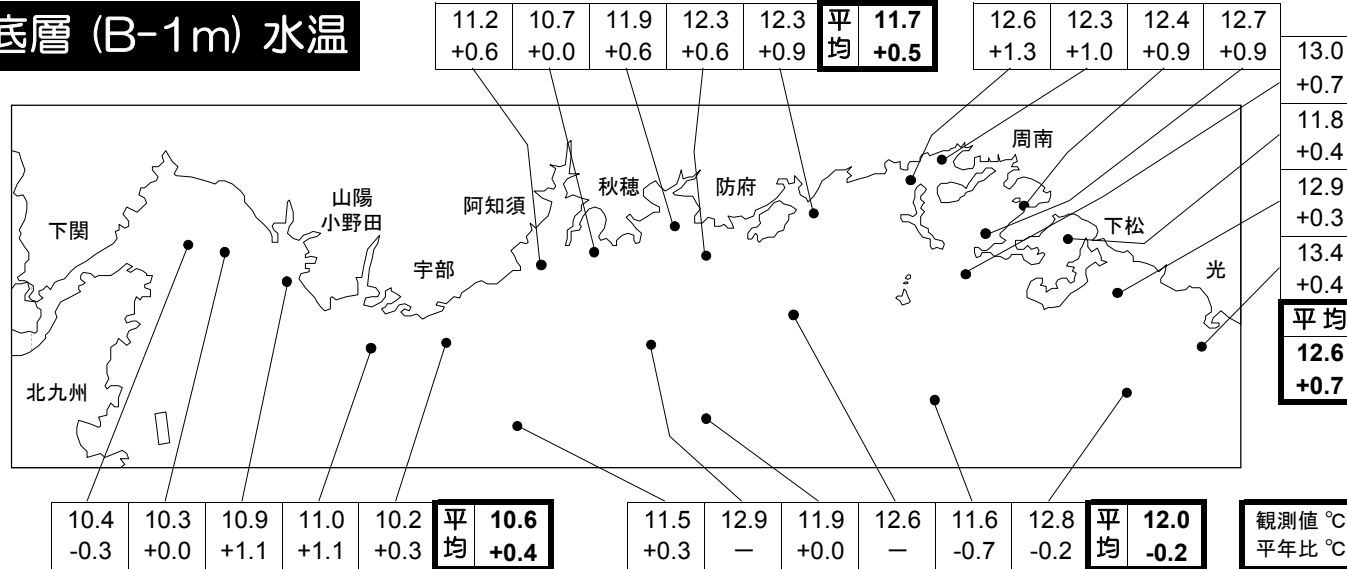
底層（B-1m）水温

| 11.2 | 10.7 | 11.9 | 12.3 | 12.3 | 平均 | 11.7 |
|---|---|---|---|---|---|---|
| +0.6 | +0.0 | +0.6 | +0.6 | +0.9 | | +0.5 |

| 12.6 | 12.3 | 12.4 | 12.7 |
|---|---|---|---|
| +1.3 | +1.0 | +0.9 | +0.9 |

| 13.0 |
|---|
| +0.7 |
| 11.8 |
| +0.4 |
| 12.9 |
| +0.3 |
| 13.4 |
| +0.4 |
| 平均 |
| 12.6 |
| +0.7 |

周南

下関

山陽小野田

阿知須

秋穂

防府

下松

宇部

光

北九州

| 10.4 | 10.3 | 10.9 | 11.0 | 10.2 | 平均 | 10.6 |
|---|---|---|---|---|---|---|
| -0.3 | +0.0 | +1.1 | +1.1 | +0.3 | | +0.4 |

| 11.5 | 12.9 | 11.9 | 12.6 | 11.6 | 12.8 | 平均 | 12.0 |
|---|---|---|---|---|---|---|---|
| +0.3 | ー | +0.0 | ー | -0.7 | -0.2 | | -0.2 |

観測値 ℃
平年比 ℃